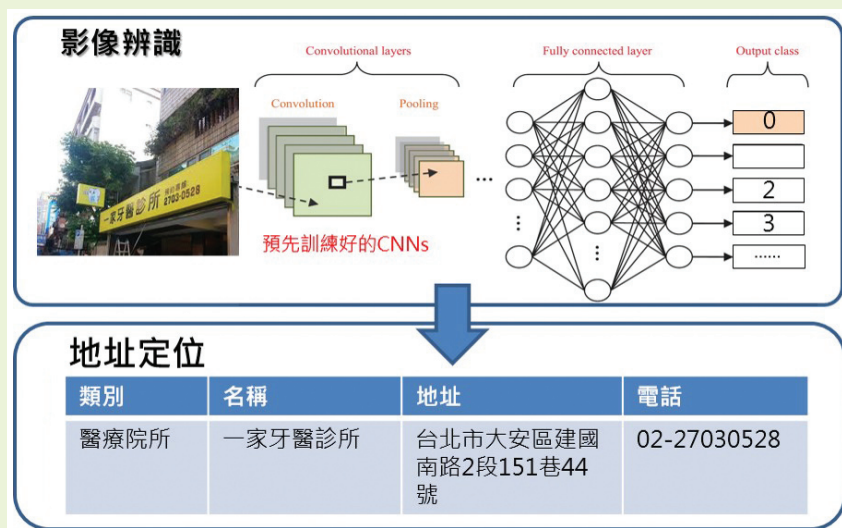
影像辨識

Convolutional layers

Convolution

Pooling

Fully connected layer

Output class

一家牙醫診所

2703-0528

預先訓練好的CNNs

0

2

3

......

地址定位

| 類別 | 名稱 | 地址 | 電話 |
|---|---|---|---|
| 醫療院所 | 一家牙醫診所 | 台北市大安區建國南路2段151巷44號 | 02-27030528 |